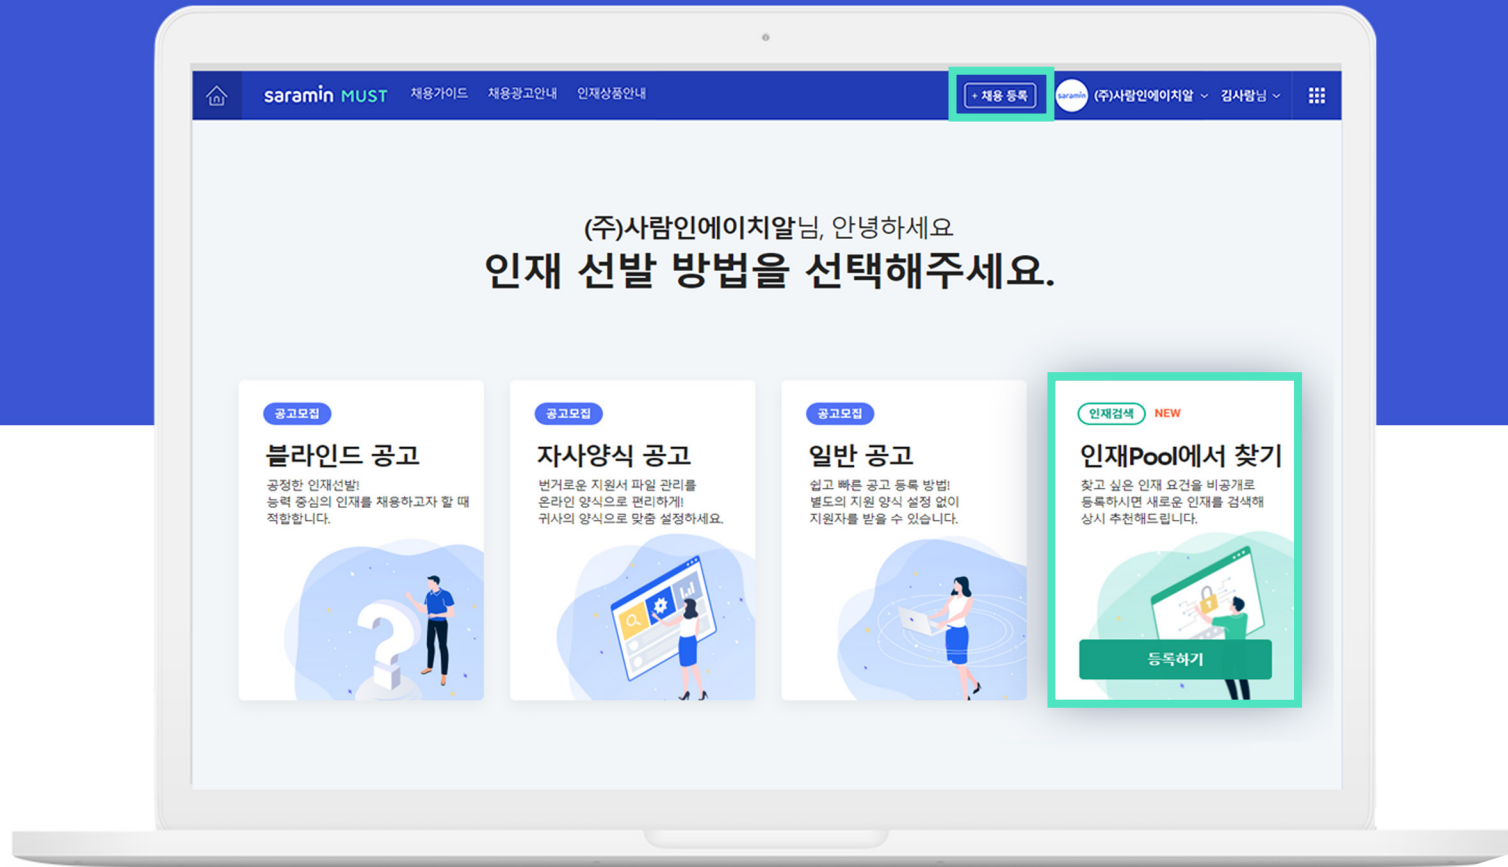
saramin MUST 채용가이드 채용광고안내 인재상품안내

+ 채용 등록 saramin (주)사람인에이치알 김사람님

(주)사람인에이치알님, 안녕하세요
인재 선발 방법을 선택해주세요.

공고모집
블라인드 공고
공정한 인재선발!
능력 중심의 인재를 채용하고자 할 때 적합합니다.

공고모집
자사양식 공고
번거로운 지원서 파일 관리를 온라인 양식으로 편리하게!
귀사의 양식으로 맞춤 설정하세요.

공고모집
일반 공고
쉽고 빠른 공고 등록 방법!
별도의 지원 양식 설정 없이 지원자를 받을 수 있습니다.

인재검색 NEW
인재Pool에서 찾기
찾고 싶은 인재 요건을 비공개로 등록하시면 새로운 인재를 검색해 상시 추천해드립니다.
등록하기